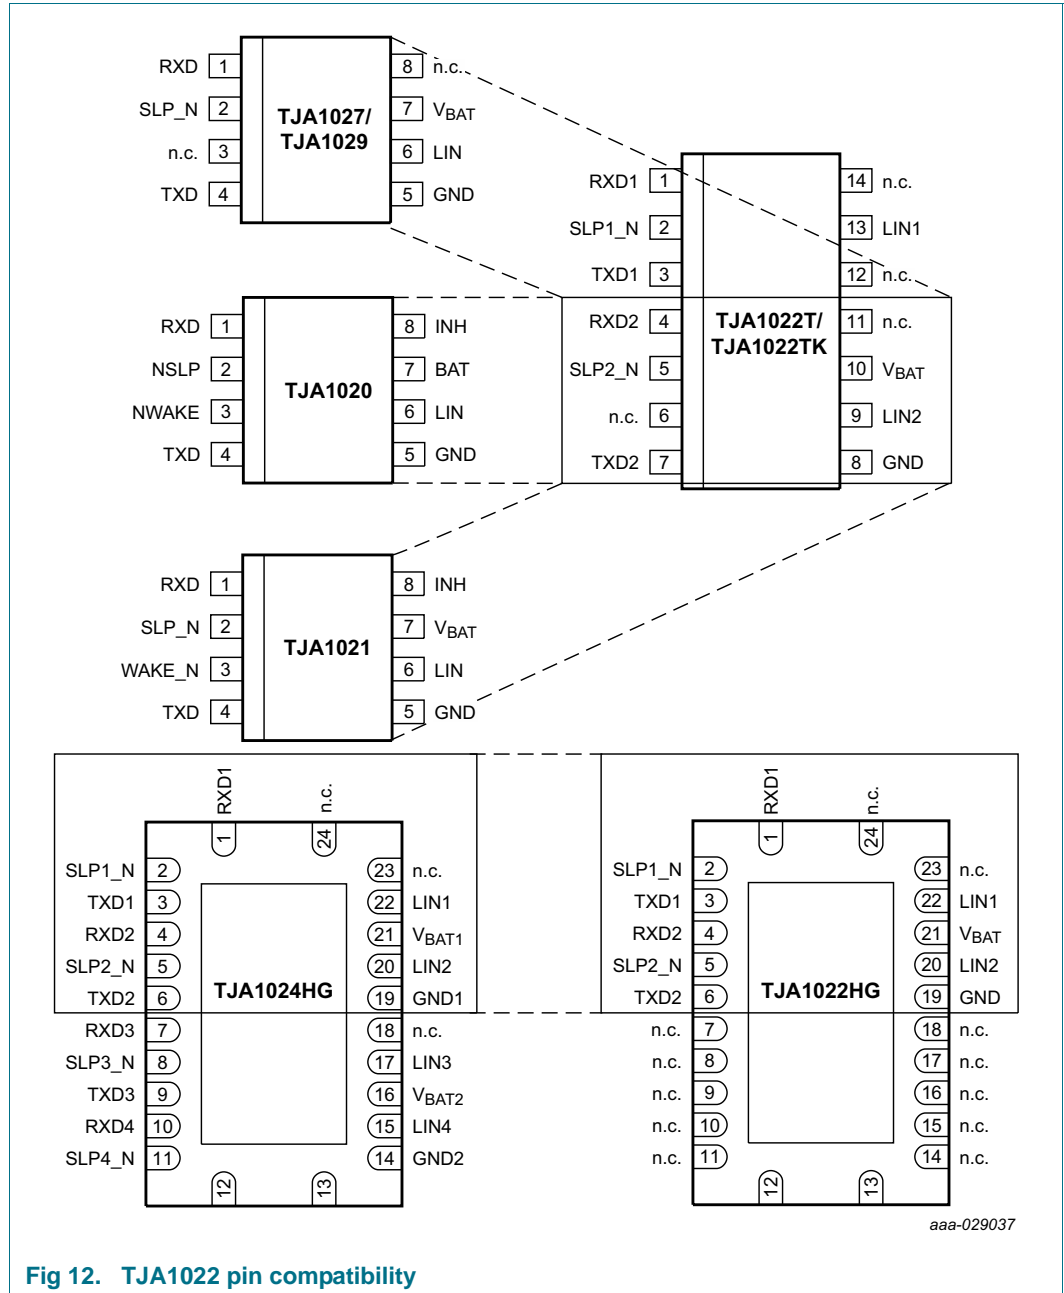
RXD 1
SLP_N 2
n.c. 3
TXD 4
TJA1027/ TJA1029
8 n.c.
7 $V_{BAT}$
6 LIN
5 GND

RXD1 1
SLP1_N 2
TXD1 3
RXD2 4
SLP2_N 5
n.c. 6
TXD2 7
TJA1022T/ TJA1022TK
14 n.c.
13 LIN1
12 n.c.
11 n.c.
10 $V_{BAT}$
9 LIN2
8 GND

RXD 1
NSLP 2
NWAKE 3
TXD 4
TJA1020
8 INH
7 BAT
6 LIN
5 GND

RXD 1
SLP_N 2
WAKE_N 3
TXD 4
TJA1021
8 INH
7 $V_{BAT}$
6 LIN
5 GND

RXD1 1
n.c. 24
SLP1_N 2
TXD1 3
RXD2 4
SLP2_N 5
TXD2 6
RXD3 7
SLP3_N 8
TXD3 9
RXD4 10
SLP4_N 11
12
13
TJA1024HG
23 n.c.
22 LIN1
21 $V_{BAT1}$
20 LIN2
19 GND1
18 n.c.
17 LIN3
16 $V_{BAT2}$
15 LIN4
14 GND2

RXD1 1
n.c. 24
SLP1_N 2
TXD1 3
RXD2 4
SLP2_N 5
TXD2 6
n.c. 7
n.c. 8
n.c. 9
n.c. 10
n.c. 11
12
13
TJA1022HG
23 n.c.
22 LIN1
21 $V_{BAT}$
20 LIN2
19 GND
18 n.c.
17 n.c.
16 n.c.
15 n.c.
14 n.c.

aaa-029037

Fig 12. TJA1022 pin compatibility